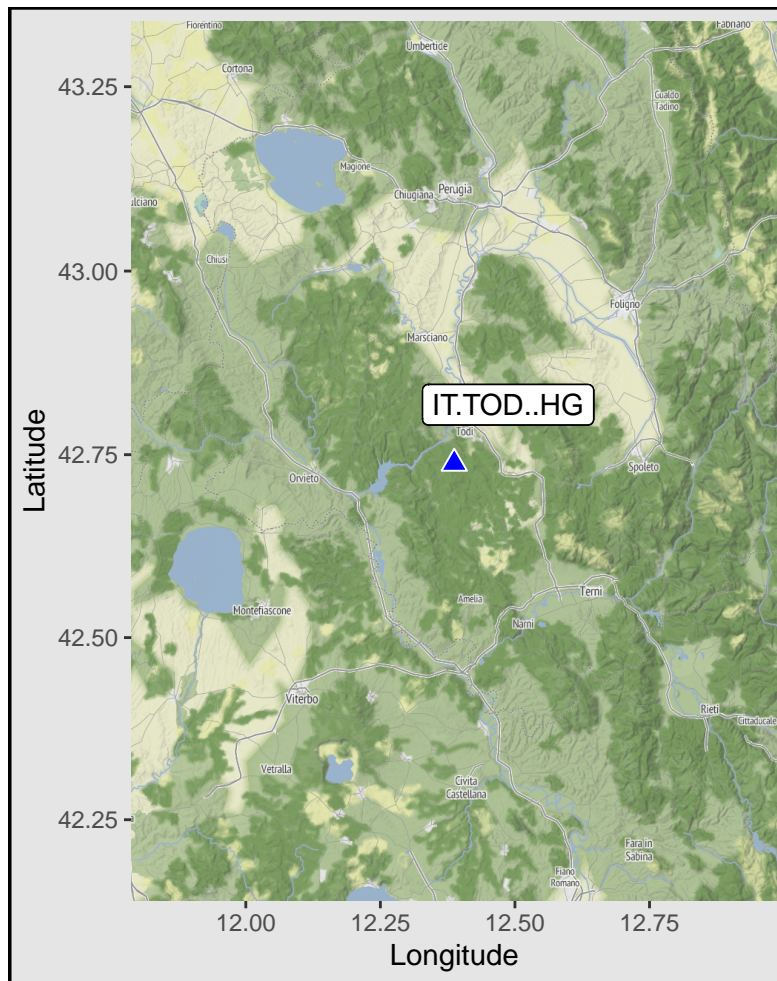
Fiorentino
Umbertide
Fabriano
Cortona
Gualdo Tadino
Magione
Chiugiana
Perugia
ulciano
Chiusi
Foligno
Marsciano
IT.TOD..HG
Todi
Orvieto
Spoleto
Terni
Amelia
Narni
Montefiascone
Viterbo
Rieti
Cittaducale
Vetralla
Civita Castellana
Fara in Sabina
Fiano Romano
43.25
43.00
42.75
42.50
42.25
Latitude
12.00
12.25
12.50
12.75
Longitude